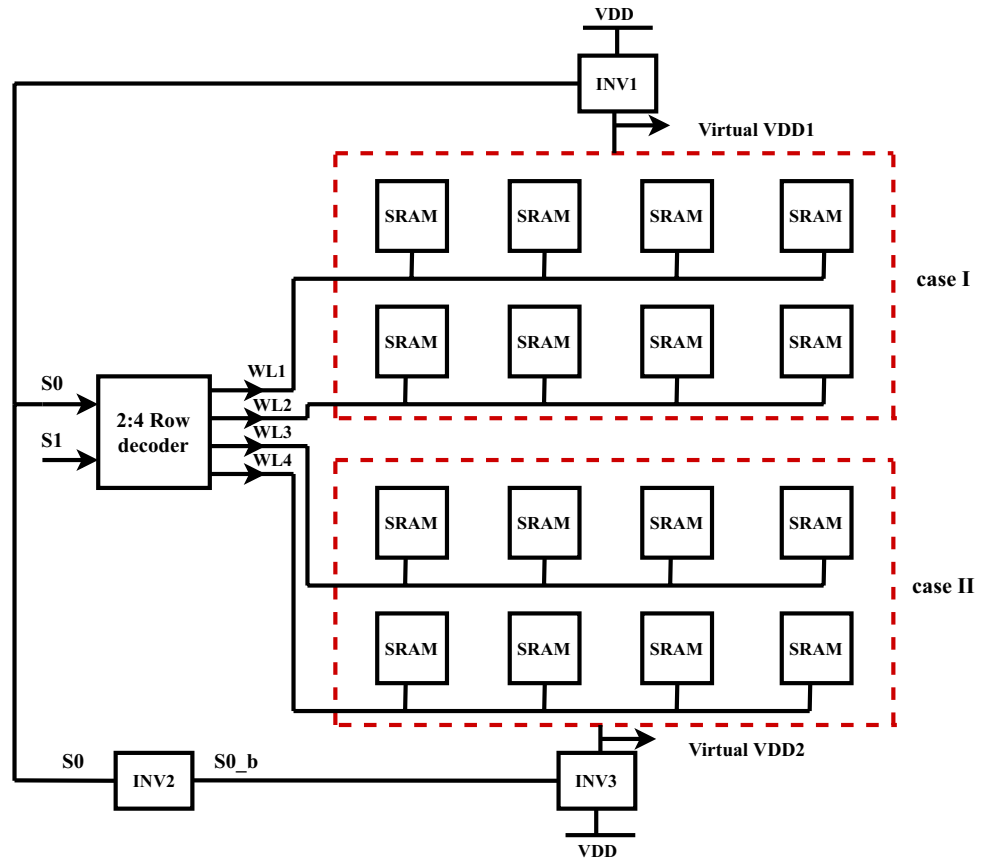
VDD

INV1

Virtual VDD1

SRAM SRAM SRAM SRAM

case I

SRAM SRAM SRAM SRAM

S0

2:4 Row decoder

S1

WL1
WL2
WL3
WL4

SRAM SRAM SRAM SRAM

case II

SRAM SRAM SRAM SRAM

Virtual VDD2

S0

INV2

S0_b

INV3

VDD